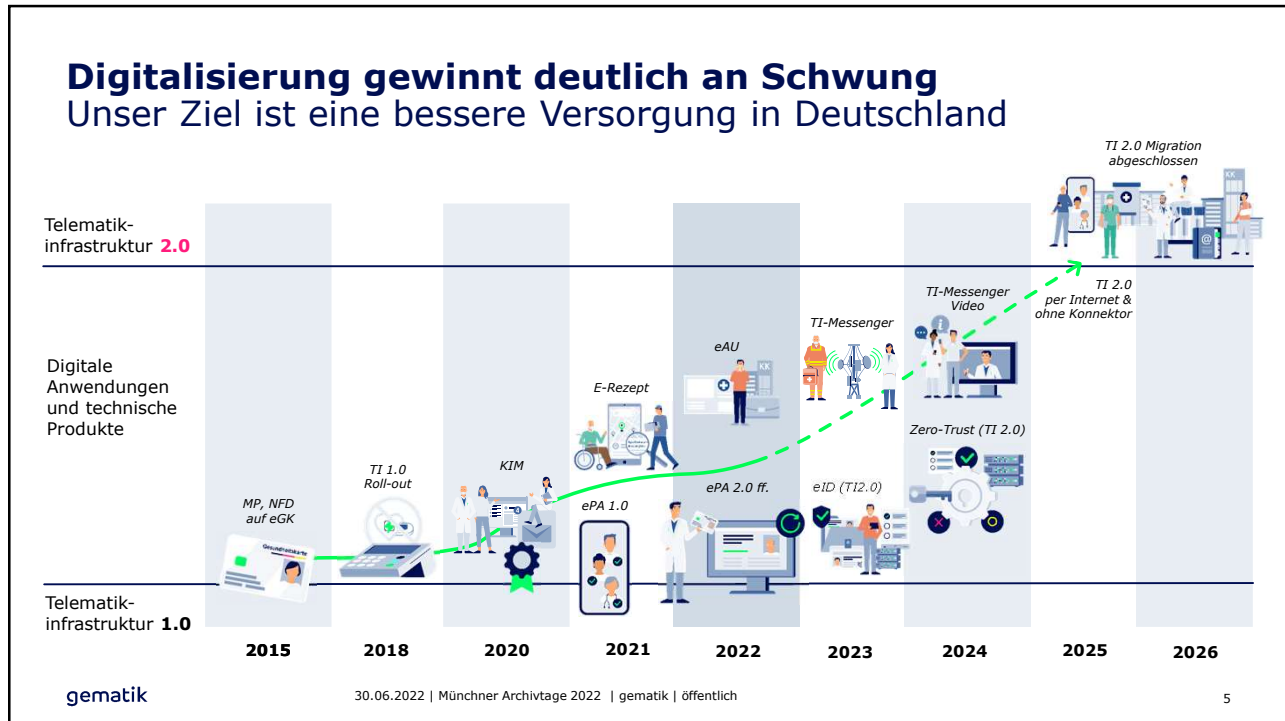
**Digitalisierung gewinnt deutlich an Schwung**
Unser Ziel ist eine bessere Versorgung in Deutschland

Telematik-infrastruktur 2.0

Digitale Anwendungen und technische Produkte

Telematik-infrastruktur 1.0

MP, NFD auf eGK

Gesundheitskarte

TI 1.0 Roll-out

KIM

E-Rezept

ePA 1.0

eAU

KK

ePA 2.0 ff.

TI-Messenger

eID (TI2.0)

TI-Messenger Video

Zero-Trust (TI 2.0)

TI 2.0 per Internet & ohne Konnektor

TI 2.0 Migration abgeschlossen

KK

| 2015 | 2018 | 2020 | 2021 | 2022 | 2023 | 2024 | 2025 | 2026 |
|---|---|---|---|---|---|---|---|---|

gematik

30.06.2022 | Münchner Archivtage 2022 | gematik | öffentlich

5